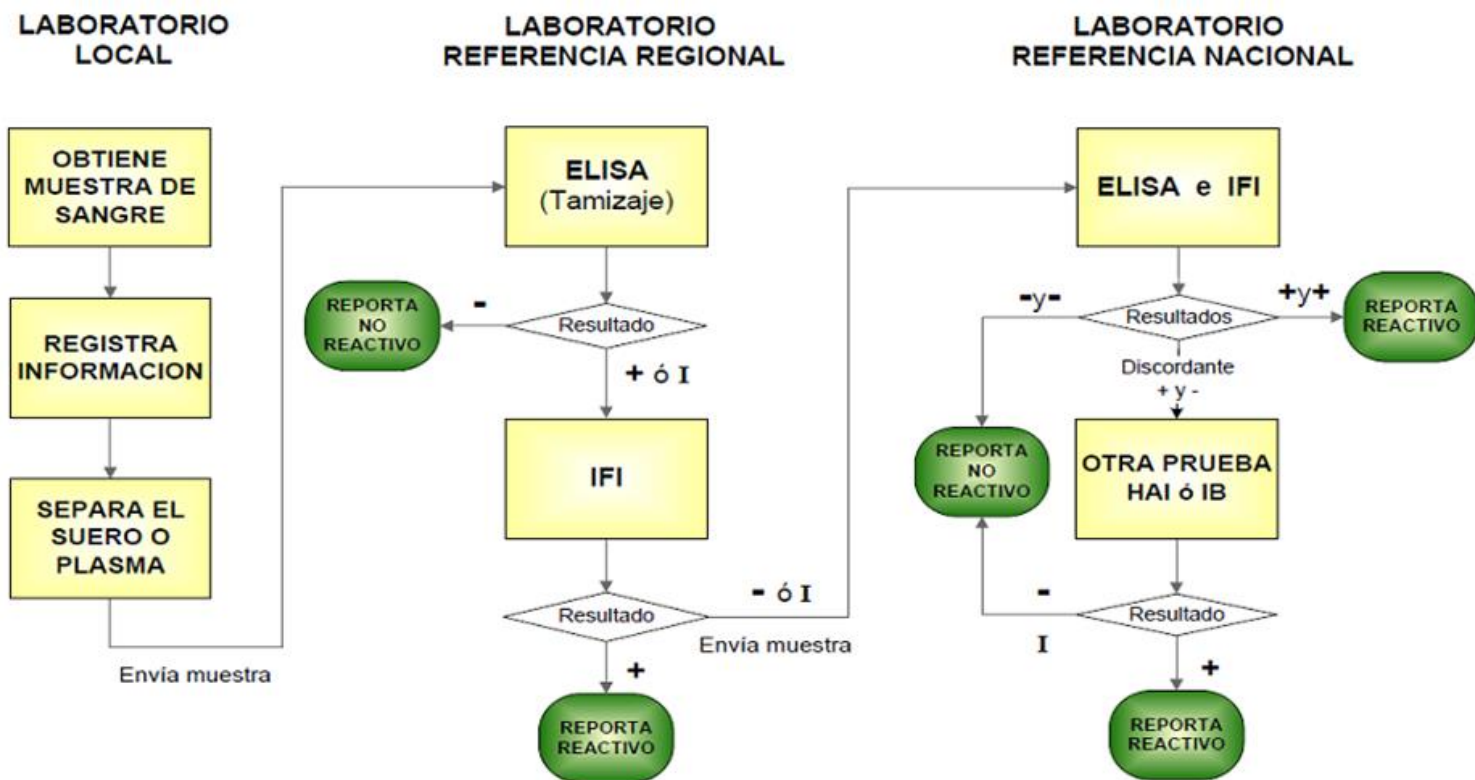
LABORATORIO LOCAL

OBTIENE MUESTRA DE SANGRE

REGISTRA INFORMACION

SEPARA EL SUERO O PLASMA

Envía muestra

LABORATORIO REFERENCIA REGIONAL

ELISA (Tamizaje)

REPORTA NO REACTIVO

-

Resultado

+ ó I

IFI

Resultado

+

REPORTA REACTIVO

- ó I

Envía muestra

LABORATORIO REFERENCIA NACIONAL

ELISA e IFI

-y-

Resultados

+y+

REPORTA REACTIVO

Discordante + y -

REPORTA NO REACTIVO

OTRA PRUEBA HAI ó IB

-

Resultado

I

+

REPORTA REACTIVO